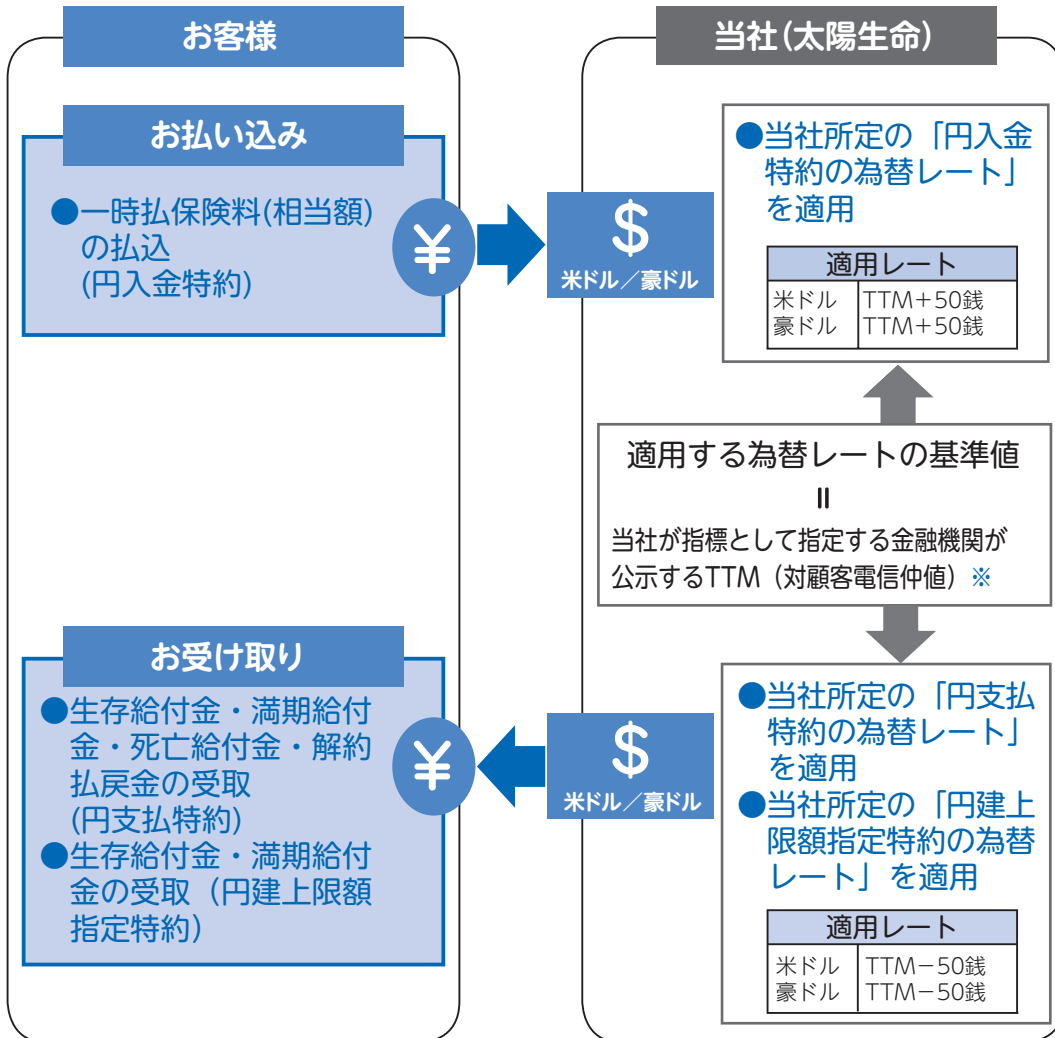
お客様

お払い込み

●一時払保険料(相当額)の払込
(円入金特約)

¥

$
米ドル／豪ドル

当社(太陽生命)

●当社所定の「円入金特約の為替レート」を適用

| 適用レート | |
|---|---|
| 米ドル<br>豪ドル | TTM+50銭<br>TTM+50銭 |

適用する為替レートの基準値
II
当社が指標として指定する金融機関が公示するTTM（対顧客電信仲値）※

お受け取り

●生存給付金・満期給付金・死亡給付金・解約払戻金の受取
(円支払特約)
●生存給付金・満期給付金の受取（円建上限額指定特約）

¥

$
米ドル／豪ドル

●当社所定の「円支払特約の為替レート」を適用
●当社所定の「円建上限額指定特約の為替レート」を適用

| 適用レート | |
|---|---|
| 米ドル<br>豪ドル | TTM−50銭<br>TTM−50銭 |